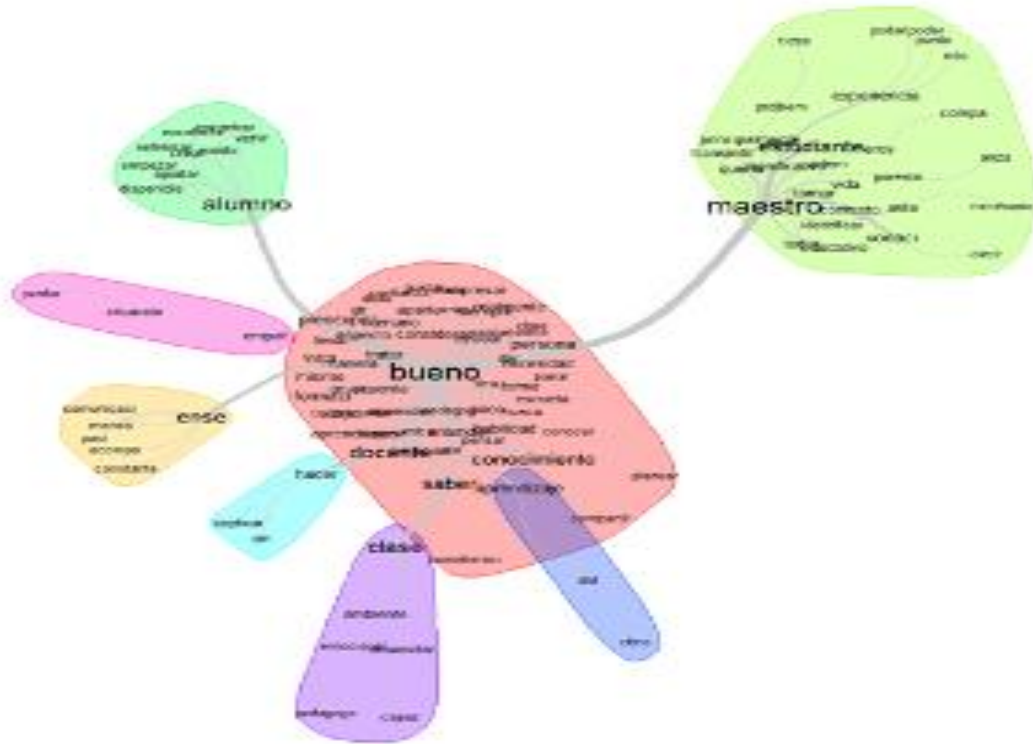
alumno

maestro

bueno

ense

hacer

docente

conocimiento

saber

clase

situación

experiencia

estudiante

colega

vida

comunicación

constante

ambiente

aprendizaje

pensar

conocer

diferente

otro

pedagogo

clase